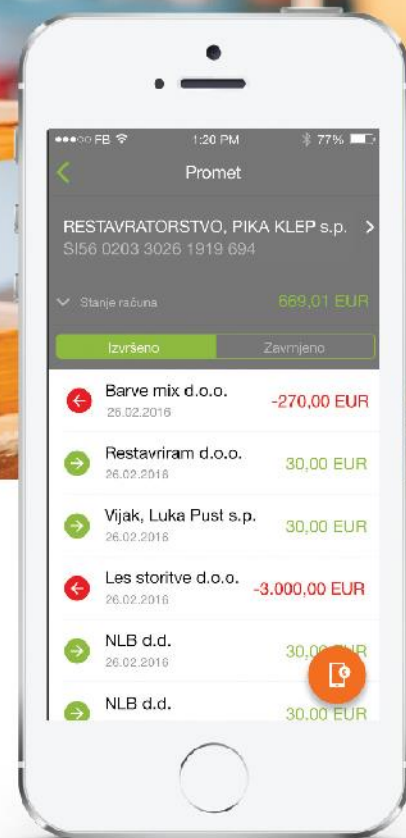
●●●○○ FB 1:20 PM 77%

Promet

RESTAVRATORSTVO, PIKA KLEP s.p.
SI56 0203 3026 1919 694

Stanje računa 669,01 EUR

Izvršeno Zavrnjeno

Barve mix d.o.o.
26.02.2016
-270,00 EUR

Restavriram d.o.o.
26.02.2016
30,00 EUR

Vijak, Luka Pust s.p.
26.02.2016
30,00 EUR

Les storitve d.o.o.
26.02.2016
-3.000,00 EUR

NLB d.d.
26.02.2016
30,0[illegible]

NLB d.d.
30,00 EUR